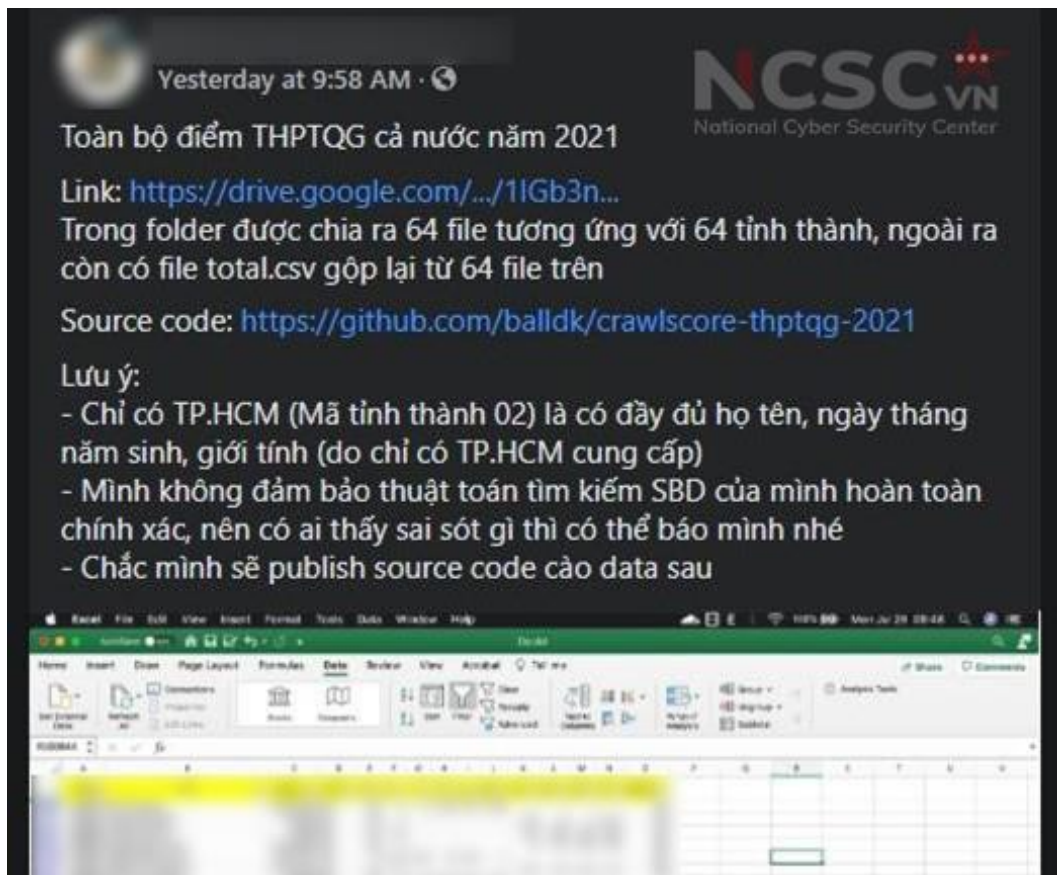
Yesterday at 9:58 AM ·

NCSC VN
National Cyber Security Center

Toàn bộ điểm THPTQG cả nước năm 2021

Link: https://drive.google.com/.../1IGb3n...
Trong folder được chia ra 64 file tương ứng với 64 tỉnh thành, ngoài ra còn có file total.csv gộp lại từ 64 file trên

Source code: https://github.com/balldk/crawlscore-thptqg-2021

Lưu ý:
- Chỉ có TP.HCM (Mã tỉnh thành 02) là có đầy đủ họ tên, ngày tháng năm sinh, giới tính (do chỉ có TP.HCM cung cấp)
- Mình không đảm bảo thuật toán tìm kiếm SBD của mình hoàn toàn chính xác, nên có ai thấy sai sót gì thì có thể báo mình nhé
- Chắc mình sẽ publish source code cào data sau

Excel File Edit View Insert Format Tools Data Window Help

Home Insert Draw Page Layout Formulas Data Review View Acrobat Tell me

Share Comments

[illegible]